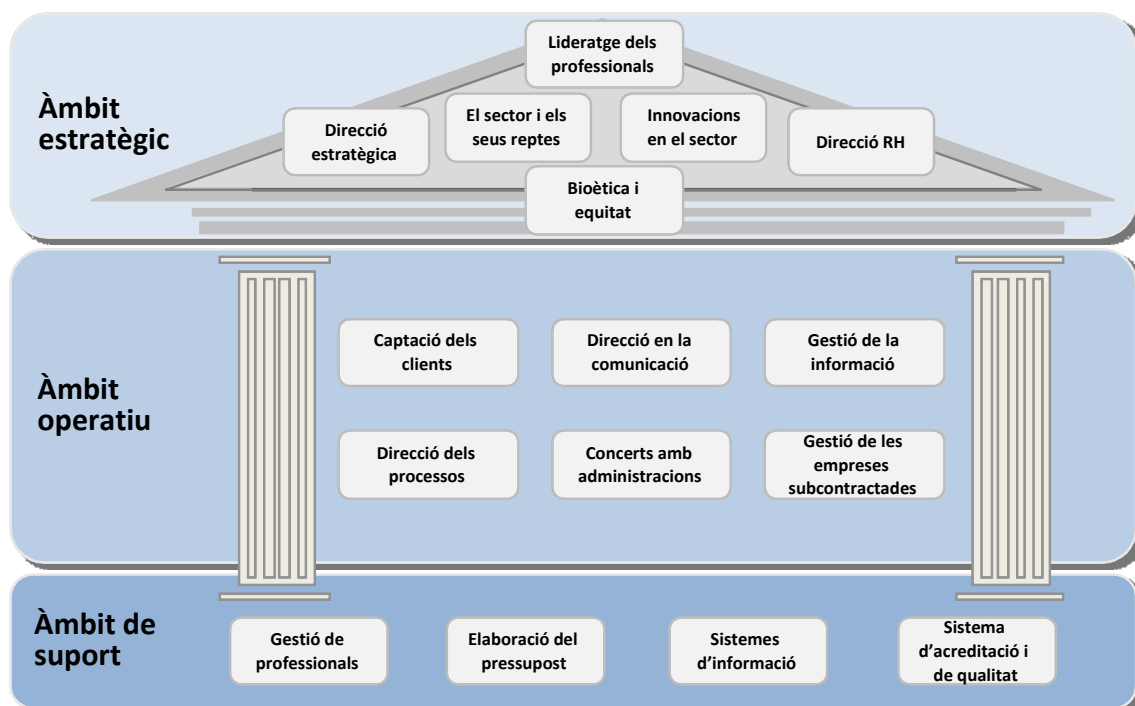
Àmbit estratègic

Lideratge dels professionals

Direcció estratègica

El sector i els seus reptes

Innovacions en el sector

Direcció RH

Bioètica i equitat

Àmbit operatiu

Captació dels clients

Direcció en la comunicació

Gestió de la informació

Direcció dels processos

Concerts amb administracions

Gestió de les empreses subcontractades

Àmbit de suport

Gestió de professionals

Elaboració del pressupost

Sistemes d'informació

Sistema d'acreditació i de qualitat